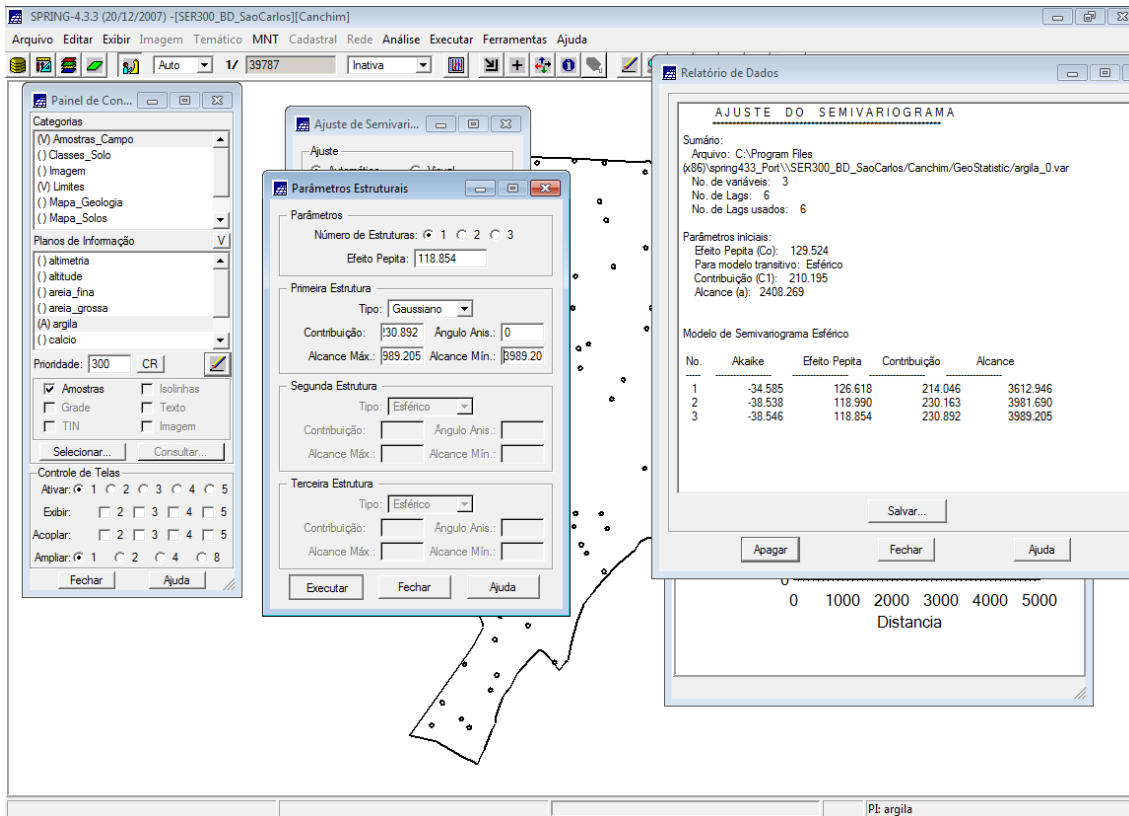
SPRING-4.3.3 (20/12/2007) -[SER300_BD_SaoCarlos][Canchim]

Arquivo Editar Exibir Imagem Temático MNT Cadastral Rede Análise Executar Ferramentas Ajuda

Auto 1/ 39787 Inativa

Painel de Con...

Categorias
(V) Amostras_Campo
() Classes_Solo
() Imagem
(V) Limites
() Mapa_Geologia
() Mapa_Solos

Planos de Informação V
() altimetria
() altitude
() areia_fina
() areia_grossa
(A) argila
() calcio

Prioridade: 300 CR

Amostras Isolinhas
Grade Texto
TIN Imagem

Selecionar... Consultar...

Controle de Telas
Ativar: 1 2 3 4 5
Exibir: 2 3 4 5
Acoplar: 2 3 4 5
Ampliar: 1 2 4 8

Fechar Ajuda

Ajuste de Semivari...
Ajuste
Automático Visual

Parâmetros Estruturais

Parâmetros
Número de Estruturas: 1 2 3
Efeito Pepita: 118.854

Primeira Estrutura
Tipo: Gaussiano
Contribuição: 230.892 Angulo Anis.: 0
Alcance Máx.: 989.205 Alcance Mín.: 3989.20

Segunda Estrutura
Tipo: Esférico
Contribuição: Angulo Anis.:
Alcance Máx.: Alcance Mín.:

Terceira Estrutura
Tipo: Esférico
Contribuição: Angulo Anis.:
Alcance Máx.: Alcance Mín.:

Executar Fechar Ajuda

Relatório de Dados

AJUSTE DO SEMIVARIOGRAMA

Sumário:
Arquivo: C:\Program Files (x86)\spring433_Port\\SER300_BD_SaoCarlos/Canchim/GeoStatistic/argila_0.var
No. de variáveis: 3
No. de Lags: 6
No. de Lags usados: 6

Parâmetros iniciais:
Efeito Pepita (Co): 129.524
Para modelo transitivo: Esférico
Contribuição (C1): 210.195
Alcance (a): 2408.269

Modelo de Semivariograma Esférico

| No. | Akaike | Efeito Pepita | Contribuição | Alcance |
|---|---|---|---|---|
| 1 | -34.585 | 126.618 | 214.046 | 3612.946 |
| 2 | -38.538 | 118.990 | 230.163 | 3981.690 |
| 3 | -38.546 | 118.854 | 230.892 | 3989.205 |

Salvar...

Apagar Fechar Ajuda

0
0 1000 2000 3000 4000 5000
Distancia

PI: argila